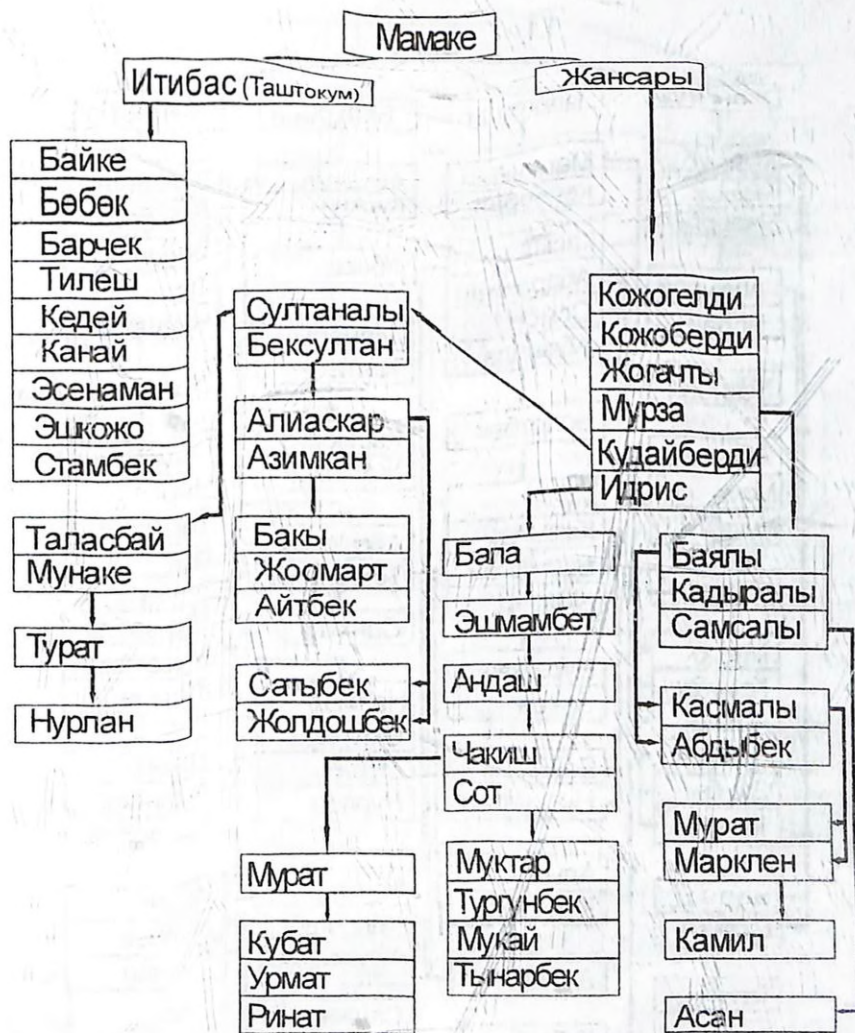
Мамаке

Итибас (Таштокум)

Жансары

Байке
Бөбөк
Барчек
Тилеш
Кедей
Канай
Эсенаман
Эшкожо
Стамбек

Таласбай
Мунаке

Турат

Нурлан

Султаналы
Бексултан

Алиаскар
Азимкан

Бакы
Жоомарт
Айтбек

Сатыбек
Жолдошбек

Кожогелди
Кожоберди
Жогачты
Мурза
Кудайберди
Идрис

Бала

Эшмамбет

Андаш

Чакиш
Сот

Муктар
Тургунбек
Мукай
Тынарбек

Мурат

Кубат
Урмат
Ринат

Баялы
Кадыралы
Самсалы

Касмалы
Абдыбек

Мурат
Маркленн

Камил

Асан